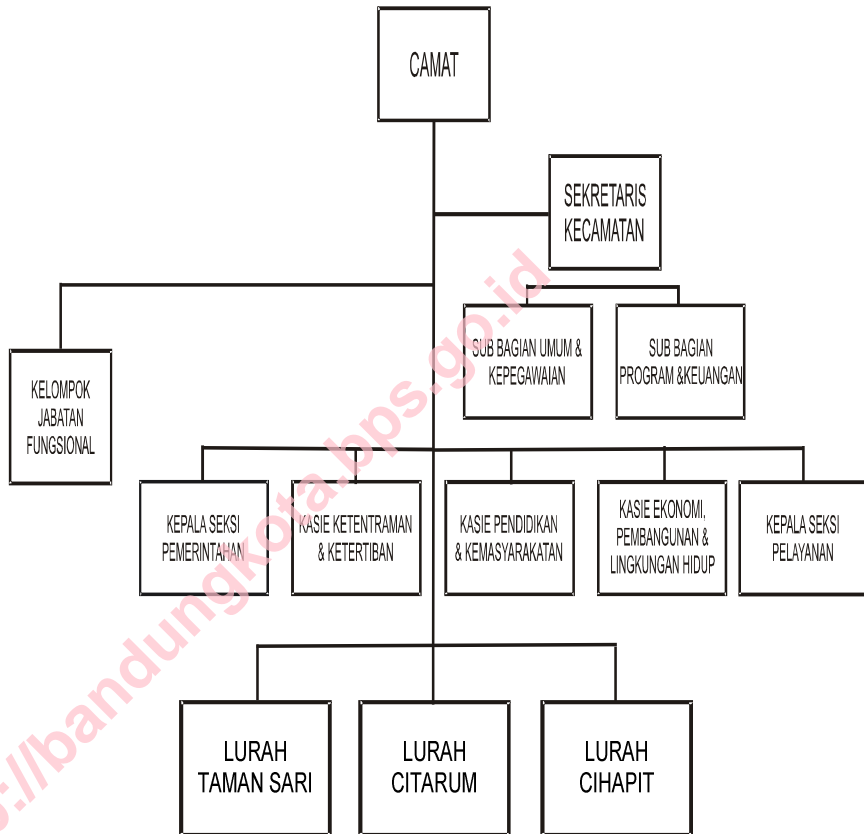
CAMAT

SEKRETARIS KECAMATAN

KELOMPOK JABATAN FUNGSIONAL

SUB BAGIAN UMUM & KEPEGAWAIAN

SUB BAGIAN PROGRAM &KEUANGAN

KEPALA SEKSI PEMERINTAHAN

KASIE KETENTRAMAN & KETERTIBAN

KASIE PENDIDIKAN & KEMASYARAKATAN

KASIE EKONOMI, PEMBANGUNAN & LINGKUNGAN HIDUP

KEPALA SEKSI PELAYANAN

LURAH TAMAN SARI

LURAH CITARUM

LURAH CIHAPIT

s://bandungkota.bps.go.id